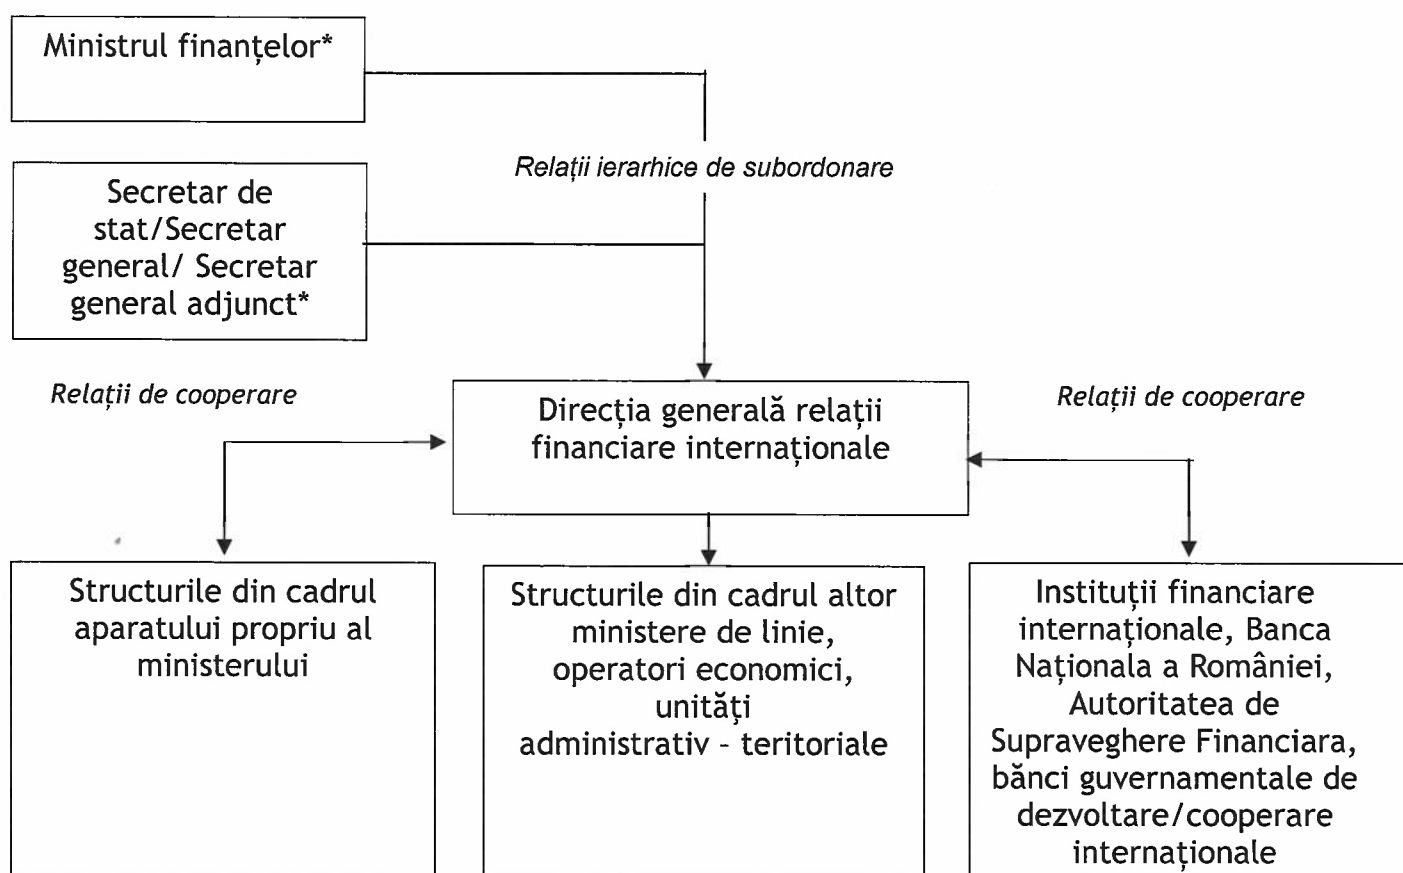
Ministrul finanțelor*

Relații ierarhice de subordonare

Secretar de stat/Secretar general/ Secretar general adjunct*

Relații de cooperare

Direcția generală relații financiare internaționale

Relații de cooperare

Structurile din cadrul aparatului propriu al ministerului

Structurile din cadrul altor ministere de linie, operatori economici, unități administrativ – teritoriale

Instituții financiare internaționale, Banca Naționala a României, Autoritatea de Supraveghere Financiara, bănci guvernamentale de dezvoltare/cooperare internaționale